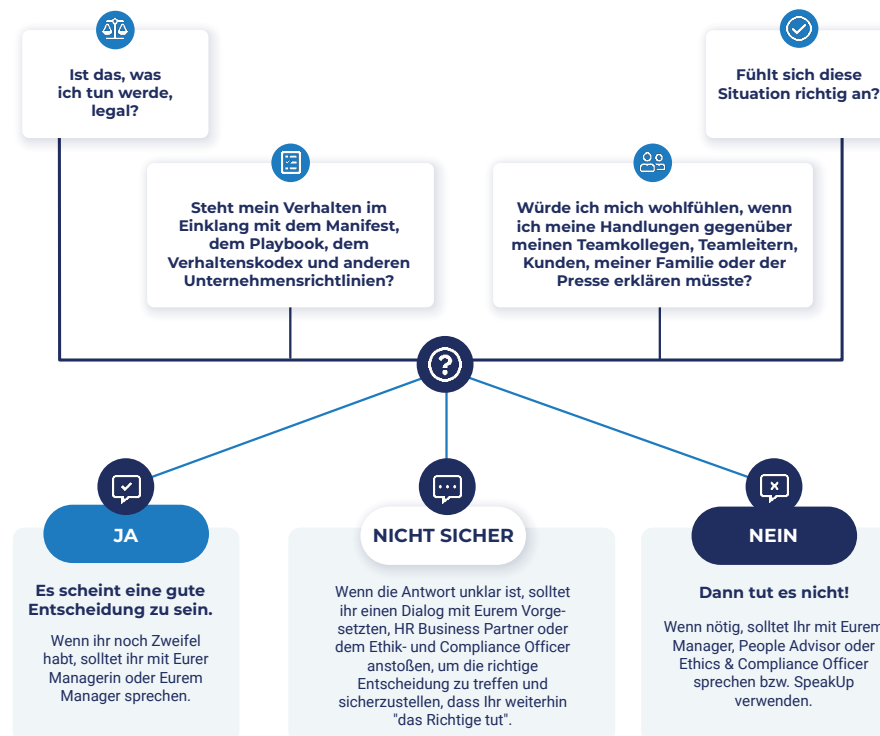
Ist das, was ich tun werde, legal?

Fühlt sich diese Situation richtig an?

Steht mein Verhalten im Einklang mit dem Manifest, dem Playbook, dem Verhaltenskodex und anderen Unternehmensrichtlinien?

Würde ich mich wohlfühlen, wenn ich meine Handlungen gegenüber meinen Teamkollegen, Teamleitern, Kunden, meiner Familie oder der Presse erklären müsste?

?

JA

Es scheint eine gute Entscheidung zu sein.

Wenn ihr noch Zweifel habt, solltet ihr mit Eurer Managerin oder Eurem Manager sprechen.

NICHT SICHER

Wenn die Antwort unklar ist, solltet ihr einen Dialog mit Eurem Vorgesetzten, HR Business Partner oder dem Ethik- und Compliance Officer anstoßen, um die richtige Entscheidung zu treffen und sicherzustellen, dass Ihr weiterhin "das Richtige tut".

NEIN

Dann tut es nicht!

Wenn nötig, solltet Ihr mit Eurem Manager, People Advisor oder Ethics & Compliance Officer sprechen bzw. SpeakUp verwenden.